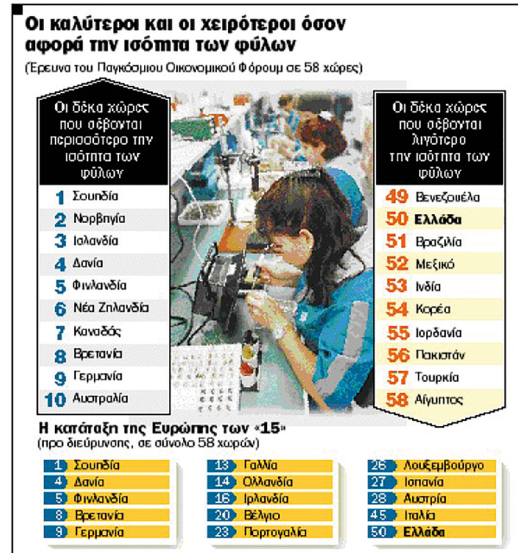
Οι καλύτεροι και οι χειρότεροι όσον αφορά την ισότητα των φύλων

(Έρευνα του Παγκόσμιου Οικονομικού Φόρουμ σε 58 χώρες)

Οι δέκα χώρες που σέβονται περισσότερο την ισότητα των φύλων

1 Σουηδία
2 Νορβηγία
3 Ισλανδία
4 Δανία
5 Φινλανδία
6 Νέα Ζηλανδία
7 Καναδάς
8 Βρετανία
9 Γερμανία
10 Αυστραλία

Οι δέκα χώρες που σέβονται λιγότερο την ισότητα των φύλων

49 Βενεζουέλα
50 Ελλάδα
51 Βραζιλία
52 Μεξικό
53 Ινδία
54 Κορέα
55 Ιορδανία
56 Πακιστάν
57 Τουρκία
58 Αίγυπτος

Η κατάταξη της Ευρώπης των «15»
(προ διεύρυνσης, σε σύνολο 58 χωρών)

| | | | | | |
|---|---|---|---|---|---|
| 1 | Σουηδία | 13 | Γαλλία | 26 | Λουξεμβούργο |
| 4 | Δανία | 14 | Ολλανδία | 27 | Ισπανία |
| 5 | Φινλανδία | 16 | Ιρλανδία | 28 | Αυστρία |
| 8 | Βρετανία | 20 | Βέλγιο | 45 | Ιταλία |
| 9 | Γερμανία | 23 | Πορτογαλία | 50 | Ελλάδα |